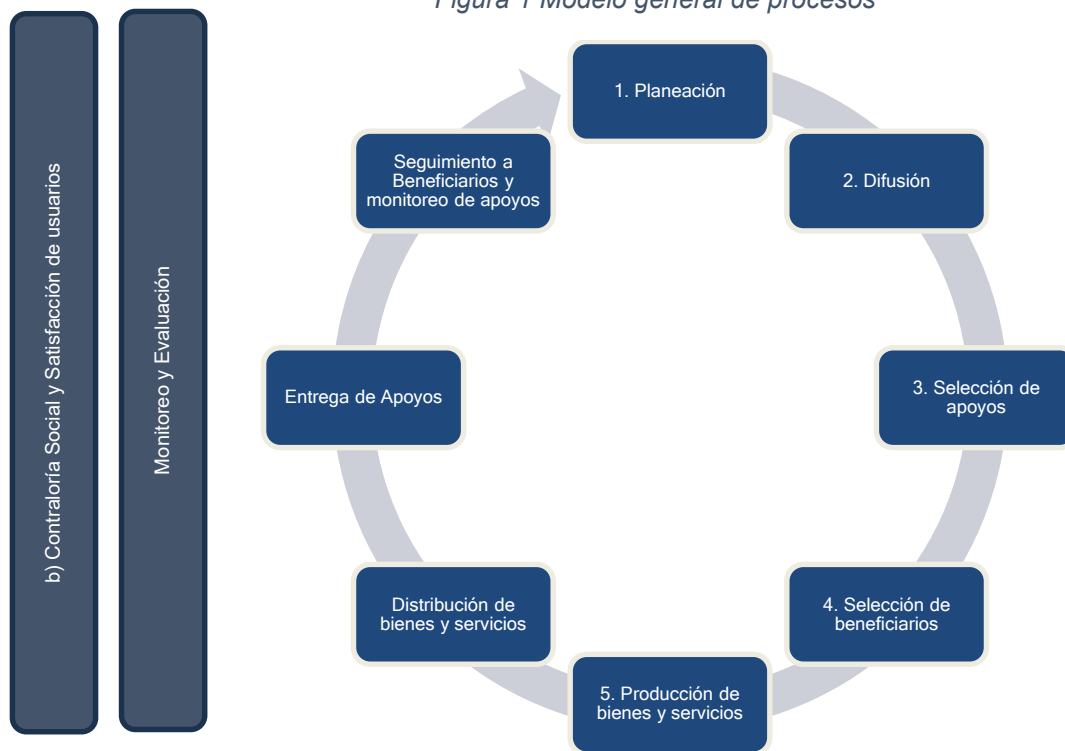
Figura 1 Modelo general de procesos

b) Contraloría Social y Satisfacción de usuarios

Monitoreo y Evaluación

1. Planeación

2. Difusión

3. Selección de apoyos

4. Selección de beneficiarios

5. Producción de bienes y servicios

Distribución de bienes y servicios

Entrega de Apoyos

Seguimiento a Beneficiarios y monitoreo de apoyos